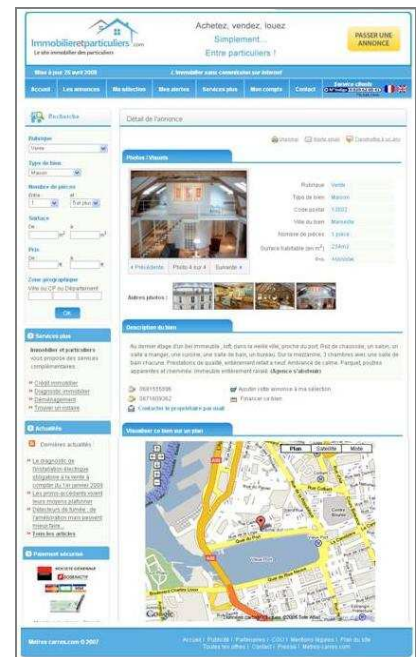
Immobilieretparticuliers.com
Le site immobilier des particuliers

Achetez, vendez, louez
Simplement...
Entre particuliers !

PASSER UNE ANNONCE

Mise à jour 25 avril 2008
L'immobilier sans commission par Internet

Accueil | Les annonces | Ma sélection | Mes alertes | Services plus | Mon compte | Contact

Recherche

Rubrique
Vente
Type de bien
Maison
Nombre de pièces
Entre et
1 Tout plus
Surface
De à
$m^2$ $m^2$
Prix
De à
€ €
Zone géographique
Ville ou CP ou Département

OK

Services plus
Immobilier et particuliers vous propose des services complémentaires :
Crédit immobilier
Diagnostic immobilier
Déménagement
Trouver un notaire

Actualités
Dernières actualités
Le diagnostic de l'installation électrique obligatoire à la vente à compter du 1er janvier 2009
Les prêts accédants voient leurs moyens plafonner
Détecteurs de fumée : de l'amélioration mais peuvent mieux faire
Toutes les articles

Paiement sécurisé
SOCIETE GENERALE

Détail de l'annonce

Imprimer | Visite virtuelle | Contacter à un ami

Photos / Visuels

| Rubrique | Vente |
|---|---|
| Type de bien | Maison |
| Code postal | 13002 |
| Ville du bien | Marseille |
| Nombre de pièces | 1 pièce |
| Surface habitable (en $m^2$) | 234m2 |
| Prix | Honoraire |

« Précédente | Photo 4 sur 4 | Suivante »

Autres photos :

Description du bien

Au dernier étage d'un bel immeuble, loft, dans la vieille ville, proche du port. Rez de chaussée, un salon, un salle à manger, une cuisine, une salle de bain, un bureau. Sur la mezzanine, 3 chambres avec une salle de bain chacune. Prestations de qualité, entièrement refait à neuf. Ambiance de calme. Parquet, poutres apparentes et cheminée. Immeuble entièrement rénové. Urgence s'abstenir.

0681555896
0671609062
Contacter le propriétaire par mail
Ajouter cette annonce à ma sélection
Financer ce bien

Visualiser ce bien sur un plan

Plan | Satellite | Mixte

Metro-carres.com © 2007

Accueil | Publicité | Partenaires | CGU | Mentions légales | Plan du site
Toutes les offres | Contact | Presse | Metro-carres.com